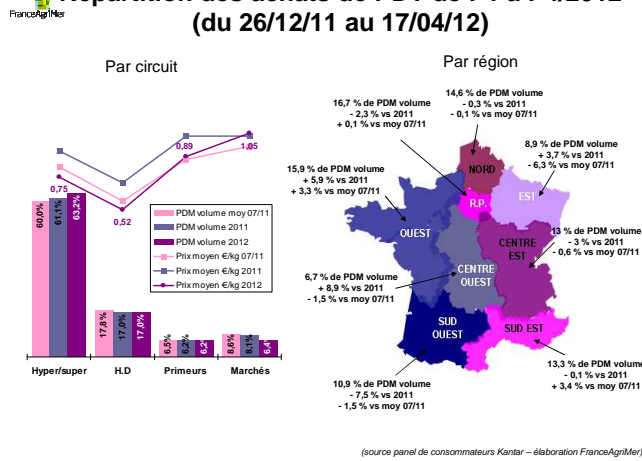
FranceAgriMer

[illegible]

(du 26/12/11 au 17/04/12)

Par circuit

0,75

0,52

0,89

1,05

60,0%

61,1%

63,2%

17,8 %

17,0%

17,0%

6,5%

6,2%

6,2%

8,6%

8,1%

6,4%

PDM volume moy 07/11

PDM volume 2011

PDM volume 2012

Prix moyen €/kg 07/11

Prix moyen €/kg 2011

Prix moyen €/kg 2012

Hyper/super

H.D

Primeurs

Marchés

Par région

14,6 % de PDM volume
- 0,3 % vs 2011
- 0,1 % vs moy 07/11

16,7 % de PDM volume
- 2,3 % vs 2011
+ 0,1 % vs moy 07/11

8,9 % de PDM volume
+ 3,7 % vs 2011
- 6,3 % vs moy 07/11

15,9 % de PDM volume
+ 5,9 % vs 2011
+ 3,3 % vs moy 07/11

13 % de PDM volume
- 3 % vs 2011
- 0,6 % vs moy 07/11

6,7 % de PDM volume
+ 8,9 % vs 2011
- 1,5 % vs moy 07/11

NORD

R.P.

EST

OUEST

CENTRE EST

CENTRE OUEST

SUD OUEST

SUD EST

13,3 % de PDM volume
- 0,1 % vs 2011
+ 3,4 % vs moy 07/11

10,9 % de PDM volume
- 7,5 % vs 2011
- 1,5 % vs moy 07/11

(source panel de consommateurs Kantar – élaboration FranceAgriMer)